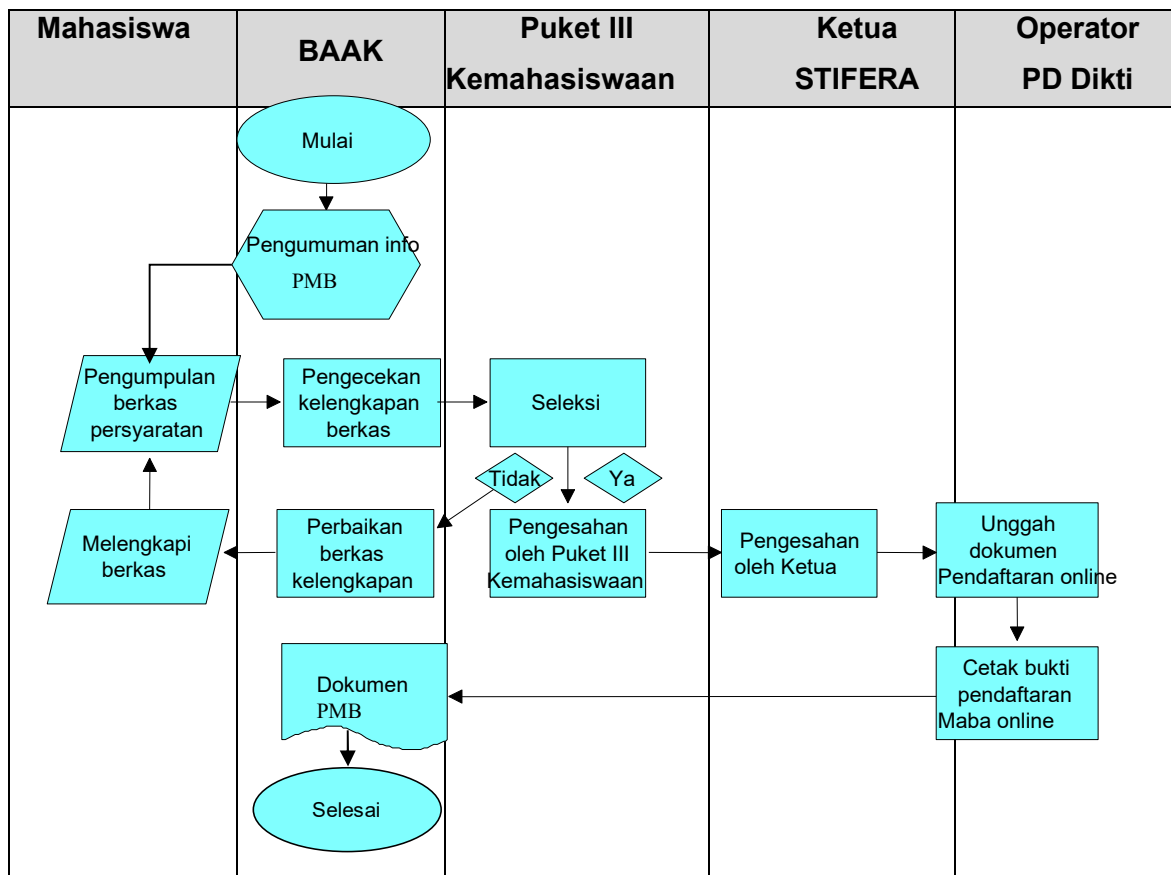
| Mahasiswa | BAAK | Puket III Kemahasiswaan | Ketua STIFERA | Operator PD Dikti |
|---|---|---|---|---|

Mulai

Pengumuman info PMB

Pengumpulan berkas persyaratan

Pengecekan kelengkapan berkas

Seleksi

Tidak

Ya

Melengkapi berkas

Perbaikan berkas kelengkapan

Pengesahan oleh Puket III Kemahasiswaan

Pengesahan oleh Ketua

Unggah dokumen Pendaftaran online

Cetak bukti pendaftaran Maba online

Dokumen PMB

Selesai